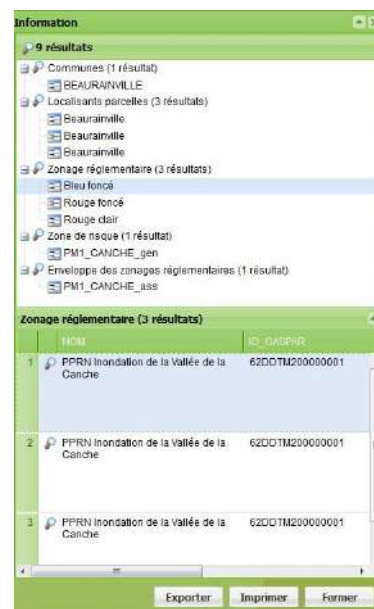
Information

9 résultats

Communes (1 résultat)
BEAURAINVILLE
Localisants parcelles (3 résultats)
Beaurainville
Beaurainville
Beaurainville
Zonage réglementaire (3 résultats)
Bleu foncé
Rouge foncé
Rouge clair
Zone de risque (1 résultat)
PM1_CANCHE_gen
Enveloppe des zonages réglementaires (1 résultat)
PM1_CANCHE_ass

Zonage réglementaire (3 résultats)

| | NOM | ID_GASPAR |
|---|---|---|
| 1 | PPRN Inondation de la Vallée de la Canche | 62DDTM200000001 |
| 2 | PPRN Inondation de la Vallée de la Canche | 62DDTM200000001 |
| 3 | PPRN Inondation de la Vallée de la Canche | 62DDTM200000001 |

Exporter Imprimer Fermer